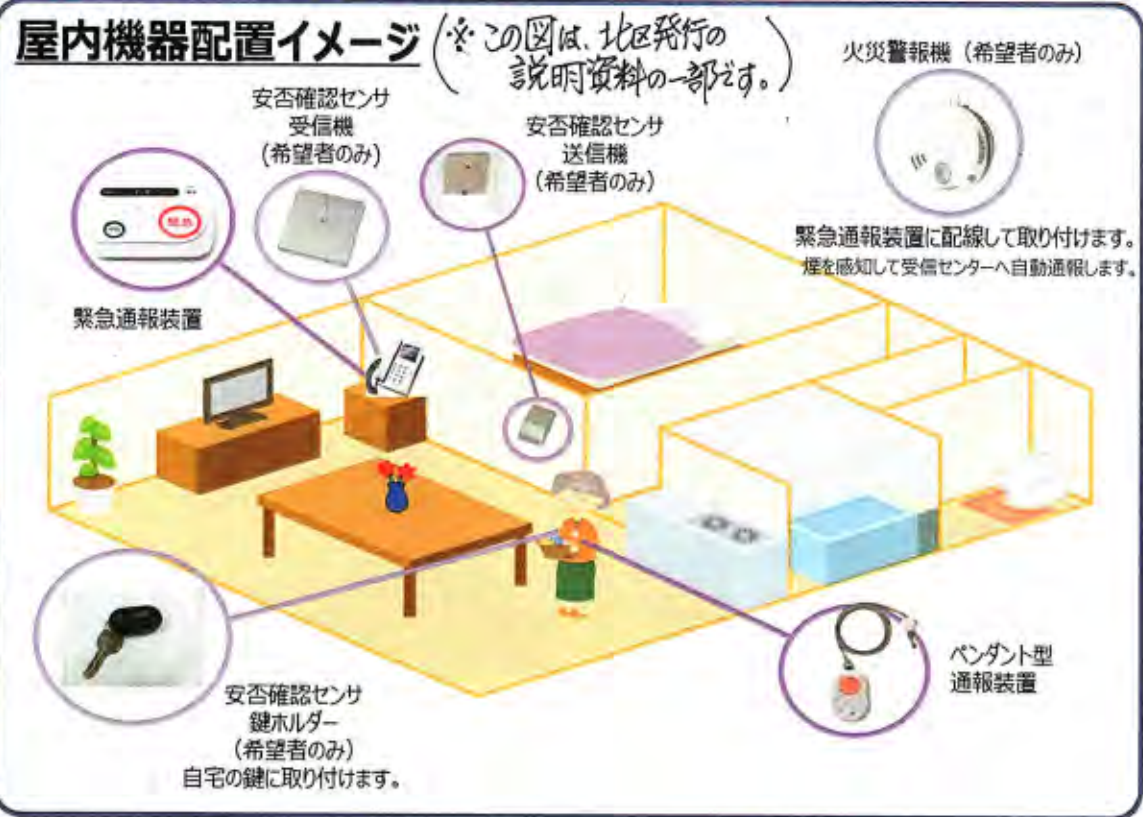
屋内機器配置イメージ

(※この図は、北区発行の説明資料の一部です。)

火災警報機（希望者のみ）

緊急通報装置に配線して取り付けます。
煙を感知して受信センターへ自動通報します。

安否確認センサ
受信機
（希望者のみ）

安否確認センサ
送信機
（希望者のみ）

緊急

緊急通報装置

安否確認センサ
鍵ホルダー
（希望者のみ）
自宅の鍵に取り付けます。

ペンダント型
通報装置